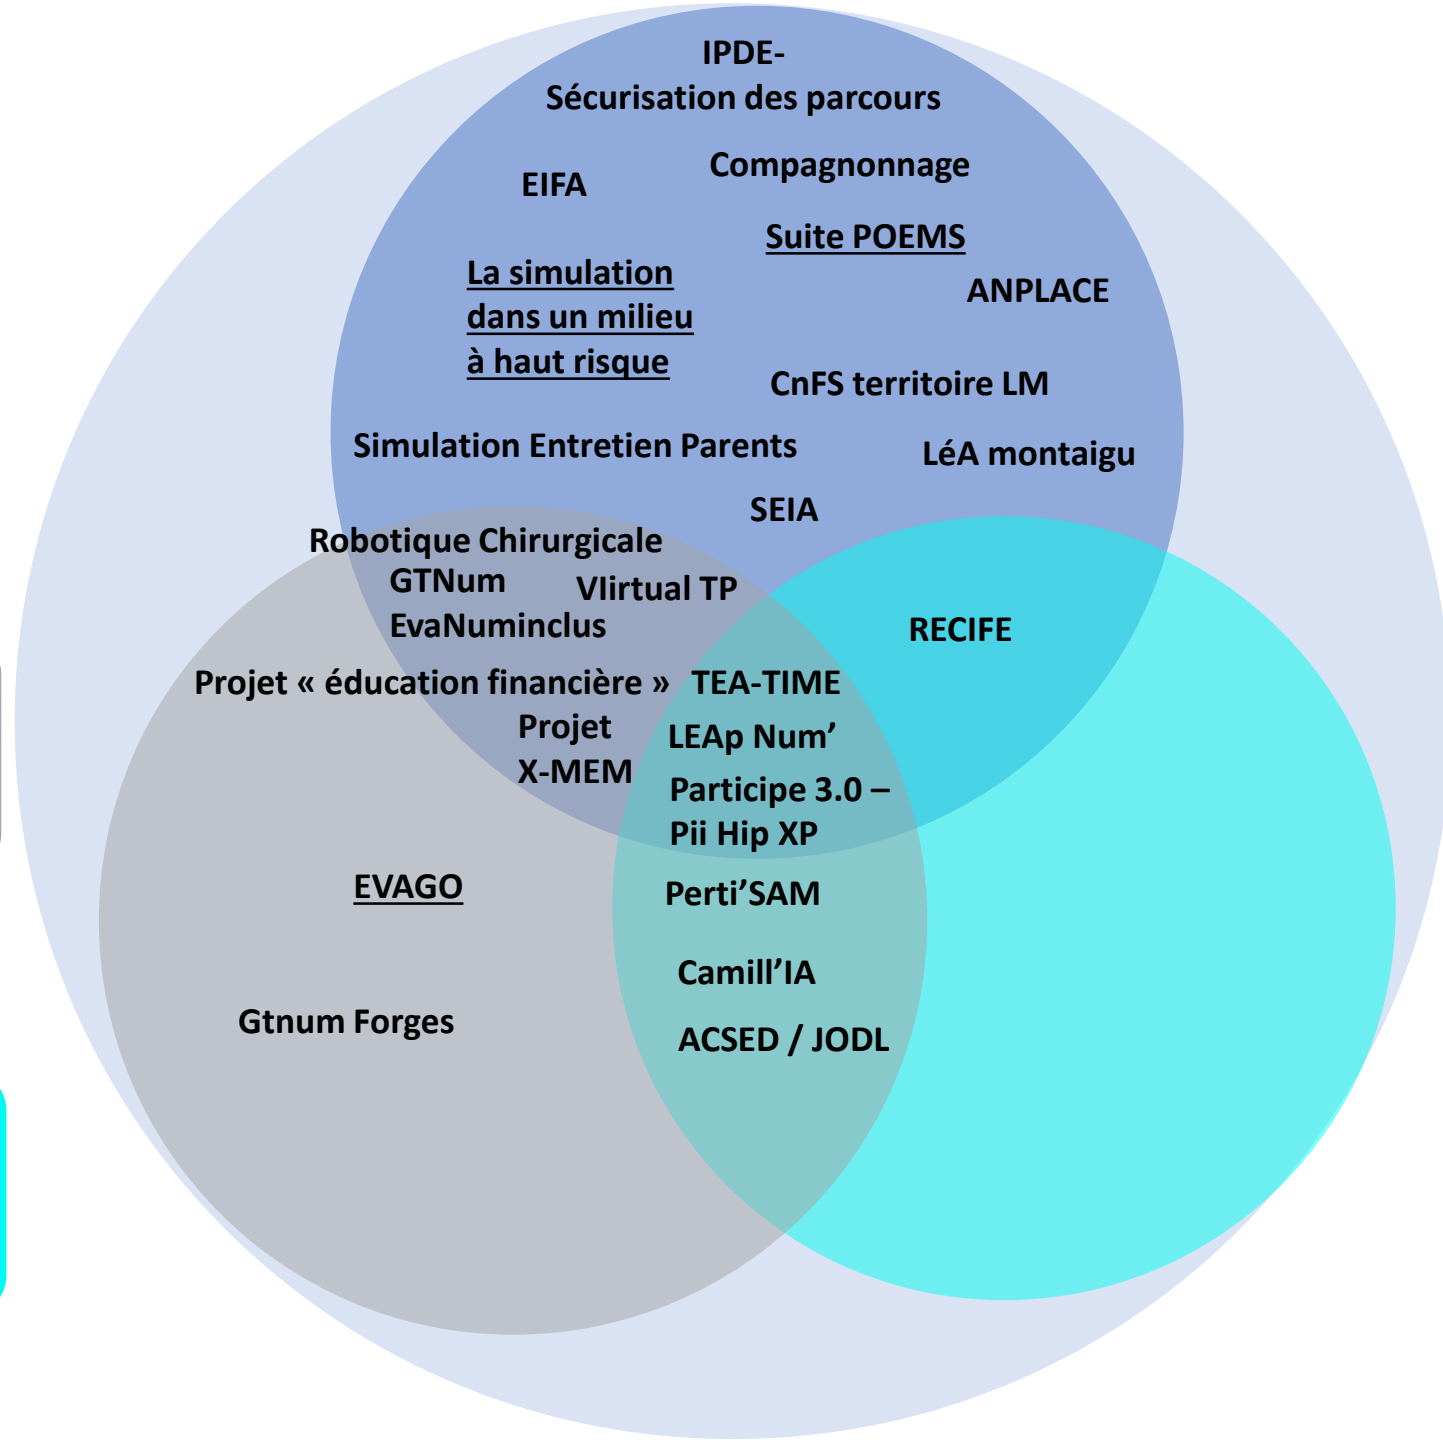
IPDE-
Sécurisation des parcours

EIFA

Compagnonnage

Suite POEMS

La simulation dans un milieu à haut risque

ANPLACE

CnFS territoire LM

Simulation Entretien Parents

LéA montaigu

SEIA

Robotique Chirurgicale

GTNum

VIirtual TP

EvaNuminclus

RECIFE

Projet « éducation financière »

TEA-TIME

Projet X-MEM

LEAp Num'

Participe 3.0 – Pii Hip XP

EVAGO

Perti'SAM

Camill'IA

Gtnum Forges

ACSED / JODL